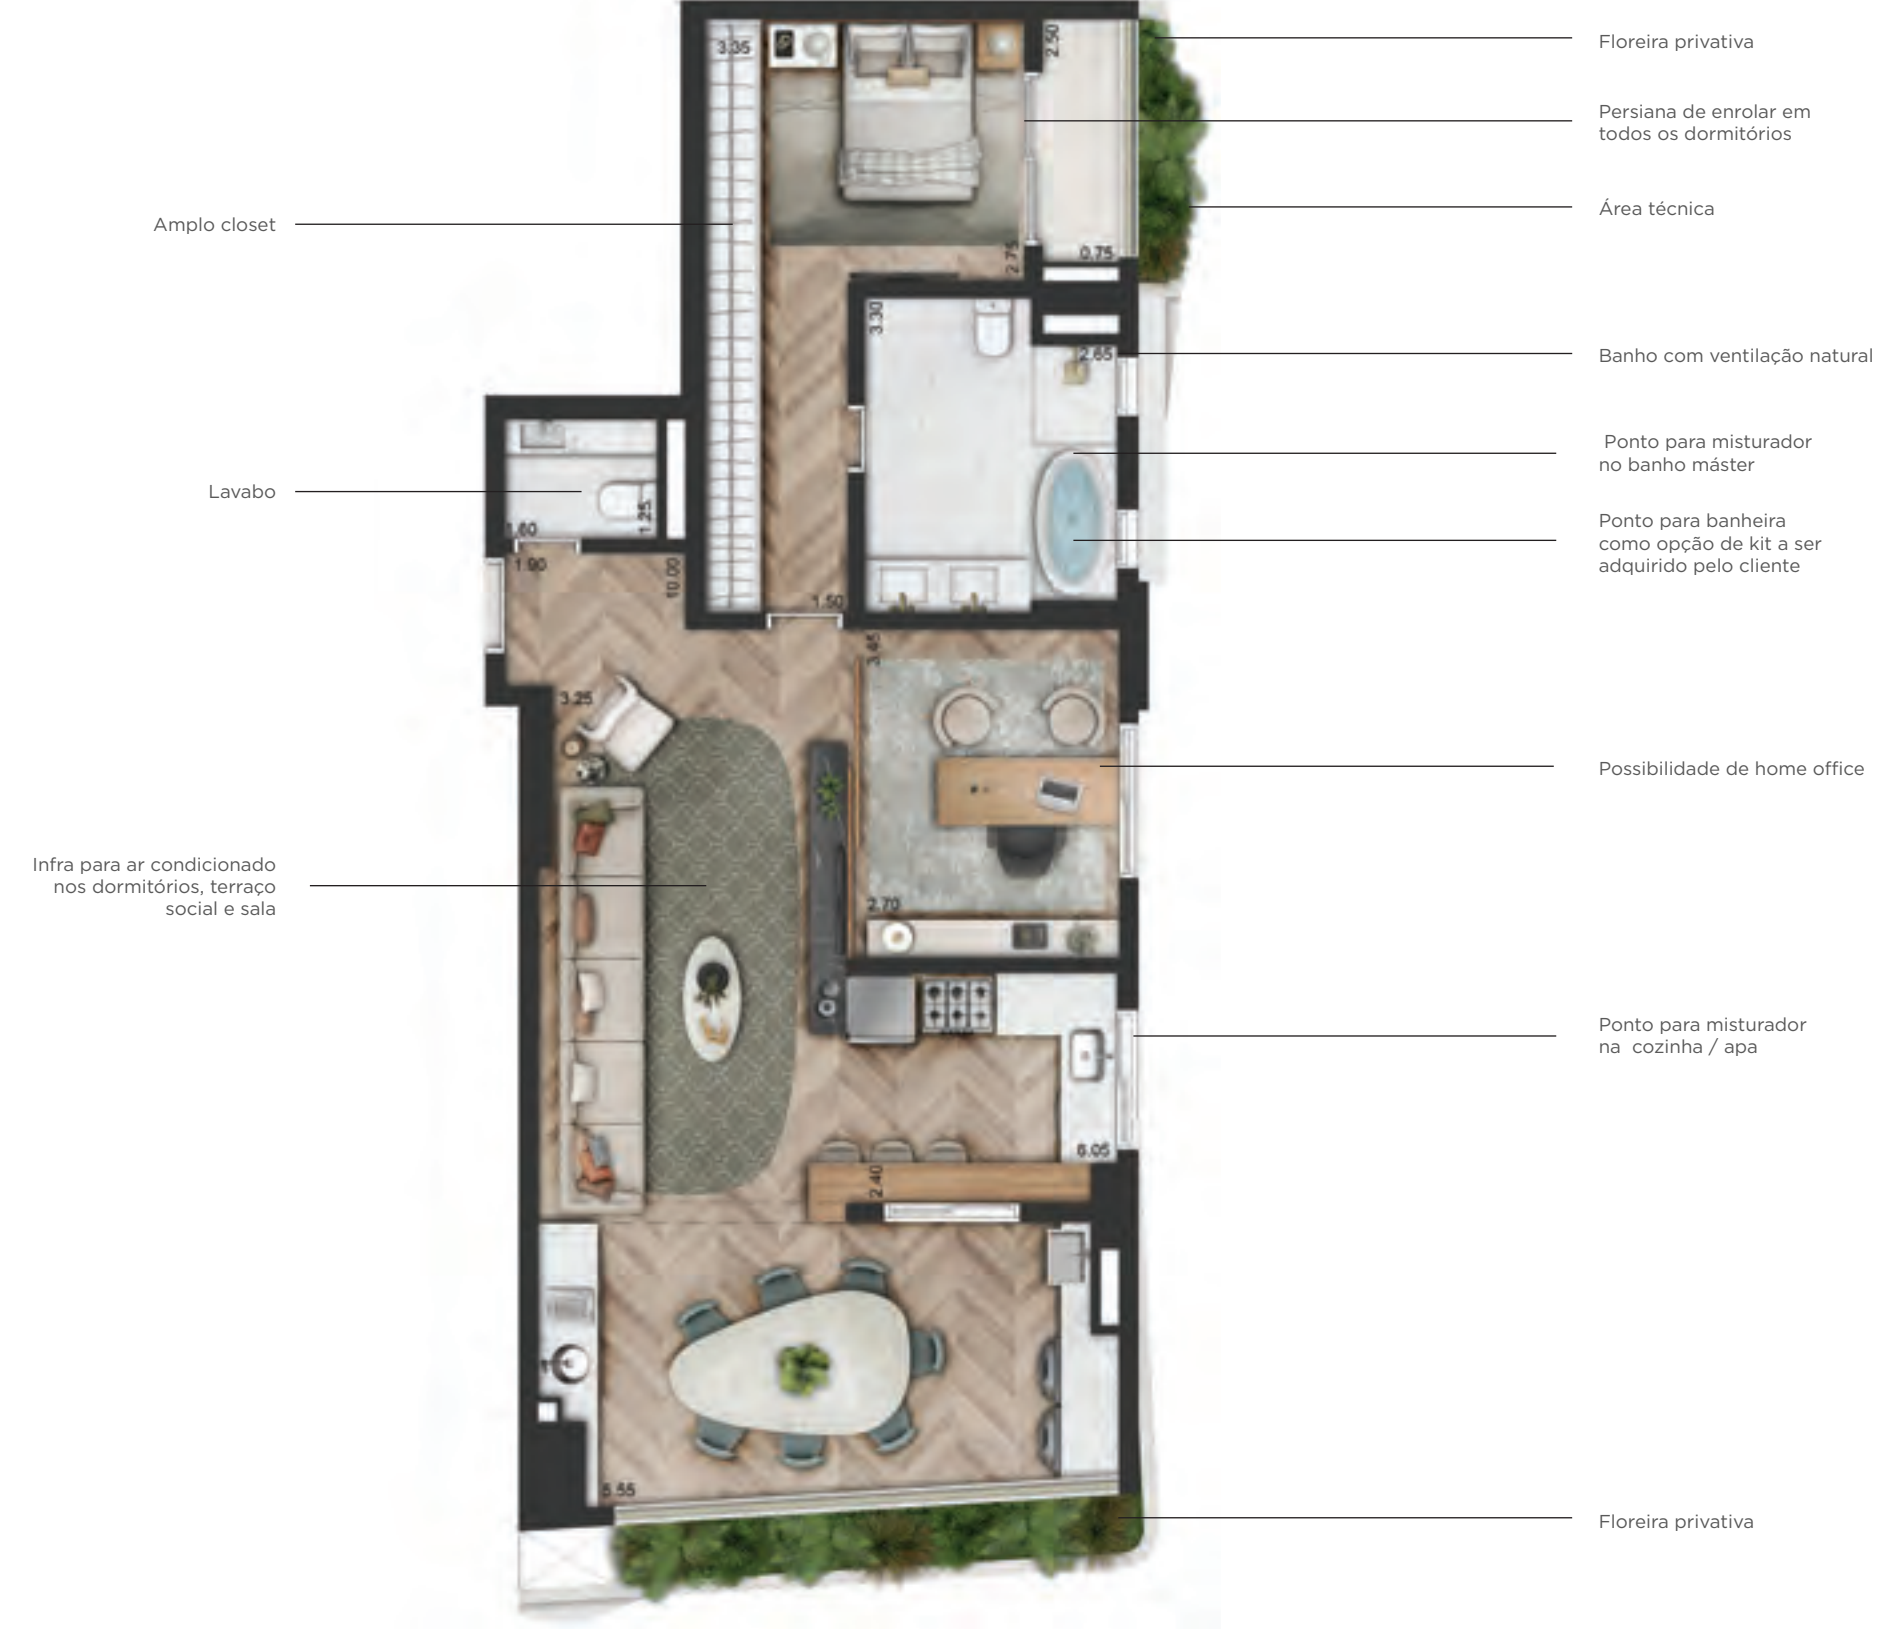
3.35
2.50
Floreira privativa
Persiana de enrolar em todos os dormitórios
Amplo closet
Área técnica
2.75
0.75
3.30
2.65
Banho com ventilação natural
Ponto para misturador no banho máster
Lavabo
1.25
1.60
Ponto para banheira como opção de kit a ser adquirido pelo cliente
1.90
10.00
1.50
3.45
3.25
Possibilidade de home office
Infra para ar condicionado nos dormitórios, terraço social e sala
2.70
Ponto para misturador na cozinha / apa
6.05
2.40
5.55
Floreira privativa